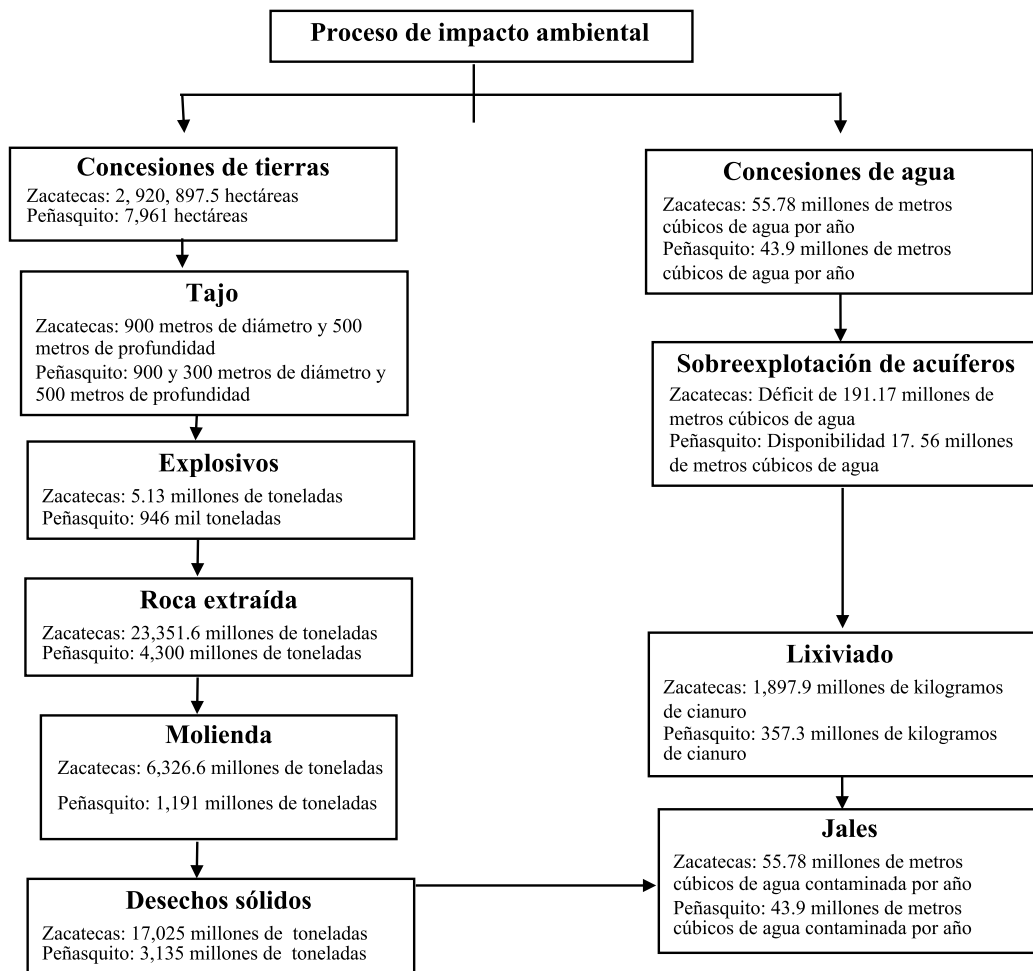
Proceso de impacto ambiental

Concesiones de tierras
Zacatecas: 2, 920, 897.5 hectáreas
Peñasquito: 7,961 hectáreas

Tajo
Zacatecas: 900 metros de diámetro y 500 metros de profundidad
Peñasquito: 900 y 300 metros de diámetro y 500 metros de profundidad

Explosivos
Zacatecas: 5.13 millones de toneladas
Peñasquito: 946 mil toneladas

Roca extraída
Zacatecas: 23,351.6 millones de toneladas
Peñasquito: 4,300 millones de toneladas

Molienda
Zacatecas: 6,326.6 millones de toneladas
Peñasquito: 1,191 millones de toneladas

Desechos sólidos
Zacatecas: 17,025 millones de toneladas
Peñasquito: 3,135 millones de toneladas

Concesiones de agua
Zacatecas: 55.78 millones de metros cúbicos de agua por año
Peñasquito: 43.9 millones de metros cúbicos de agua por año

Sobreexplotación de acuíferos
Zacatecas: Déficit de 191.17 millones de metros cúbicos de agua
Peñasquito: Disponibilidad 17. 56 millones de metros cúbicos de agua

Lixiviado
Zacatecas: 1,897.9 millones de kilogramos de cianuro
Peñasquito: 357.3 millones de kilogramos de cianuro

Jales
Zacatecas: 55.78 millones de metros cúbicos de agua contaminada por año
Peñasquito: 43.9 millones de metros cúbicos de agua contaminada por año